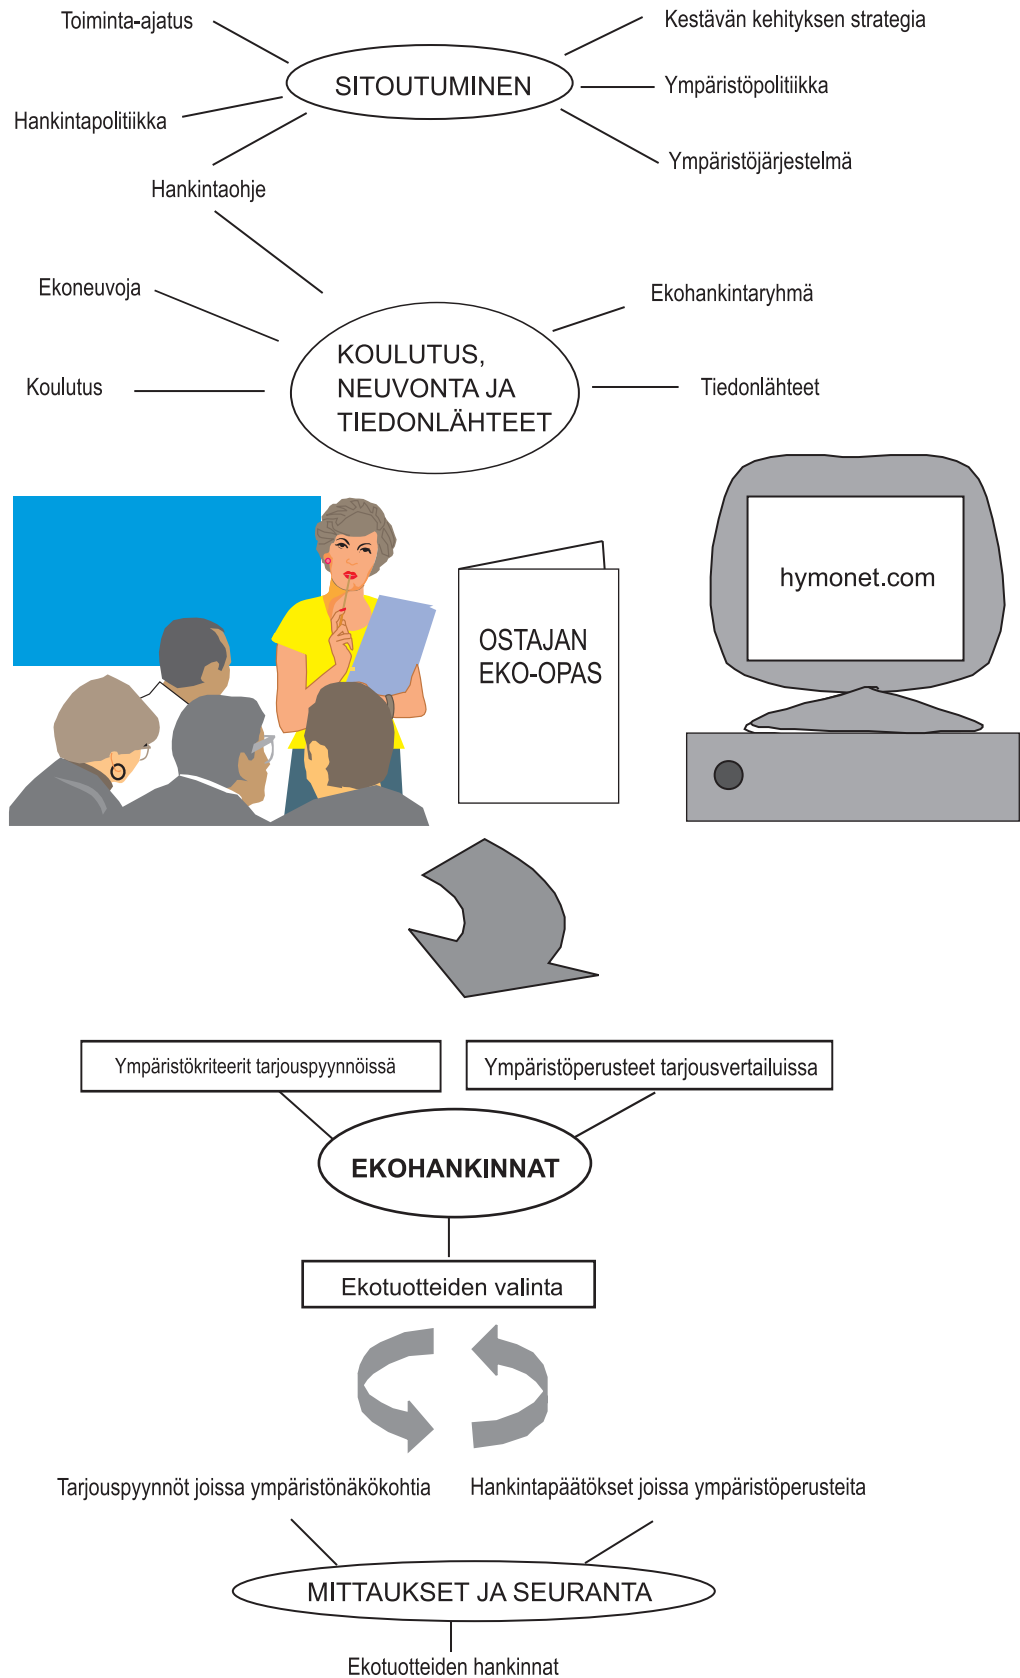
Toiminta-ajatus

Kestävän kehityksen strategia

SITOUTUMINEN

Ympäristöpolitiikka

Hankintapolitiikka

Ympäristöjärjestelmä

Hankintaohje

Ekoneuvoja

Ekohankintaryhmä

KOULUTUS, NEUVONTA JA TIEDONLÄHTEET

Koulutus

Tiedonlähteet

OSTAJAN EKO-OPAS

hymonet.com

Ympäristökriteerit tarjouspyynnöissä

Ympäristöperusteet tarjousvertailuissa

EKOHANKINNAT

Ekotuotteiden valinta

Tarjouspyynnöt joissa ympäristönäkökohtia

Hankintapäätökset joissa ympäristöperusteita

MITTAUKSET JA SEURANTA

Ekotuotteiden hankinnat